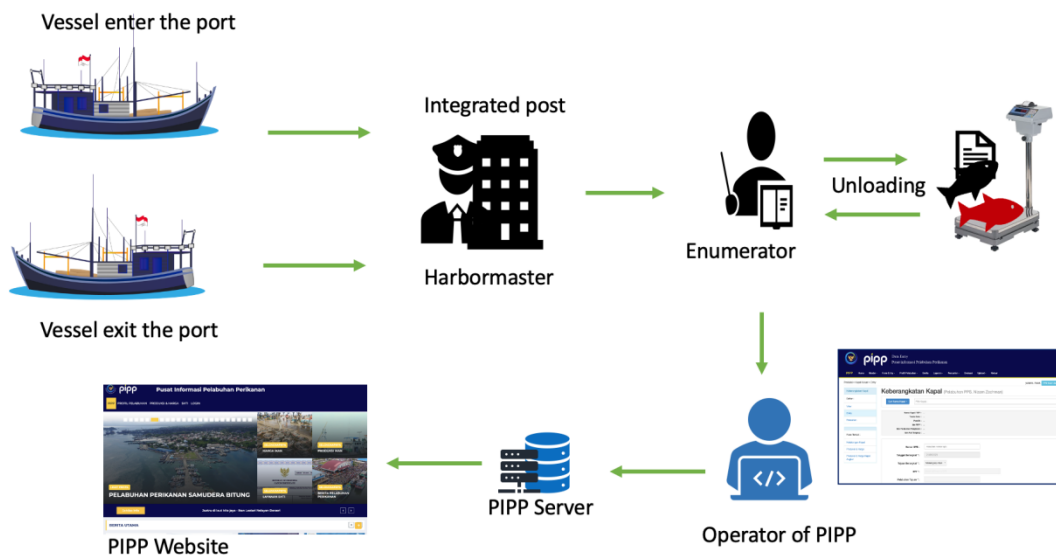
Vessel enter the port

Vessel exit the port

Integrated post

Harbormaster

Enumerator

Unloading

pipp

Keberangkatan Kapal

Operator of PIPP

PIPP Server

PIPP

Pusat Informasi Pelabuhan Perikanan

PELABUHAN PERIKANAN SAMUDERA BITUNG

BERITA UTAMA

PIPP Website